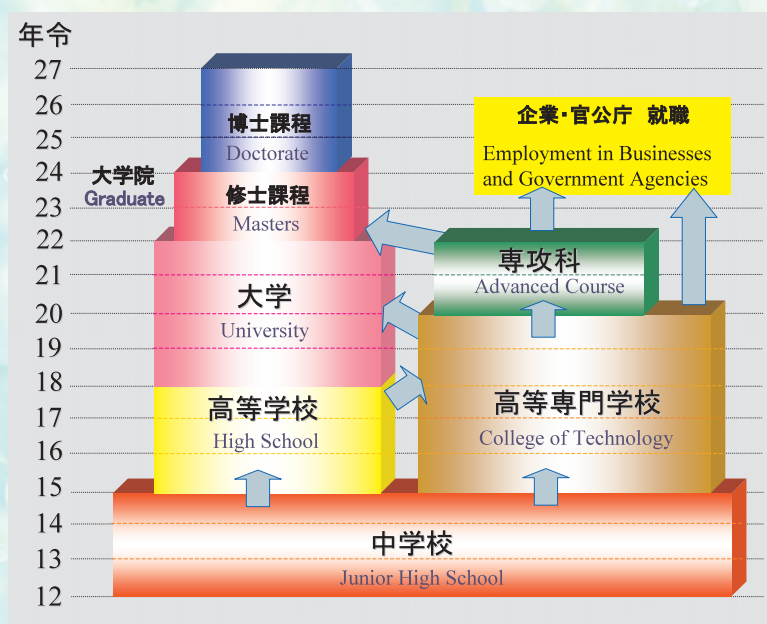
年令
27
26
25
24
23
22
21
20
19
18
17
16
15
14
13
12

博士課程
Doctorate

大学院
Graduate

修士課程
Masters

大学
University

高等学校
High School

企業･官公庁 就職
Employment in Businesses and Government Agencies

専攻科
Advanced Course

高等専門学校
College of Technology

中学校
Junior High School